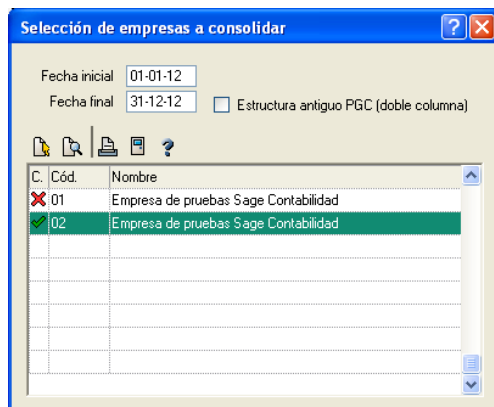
Selección de empresas a consolidar

Fecha inicial 01-01-12
Fecha final 31-12-12
Estructura antiguo PGC (doble columna)

| C. | Cód. | Nombre |
|---|---|---|
| | 01 | Empresa de pruebas Sage Contabilidad |
| | 02 | Empresa de pruebas Sage Contabilidad |